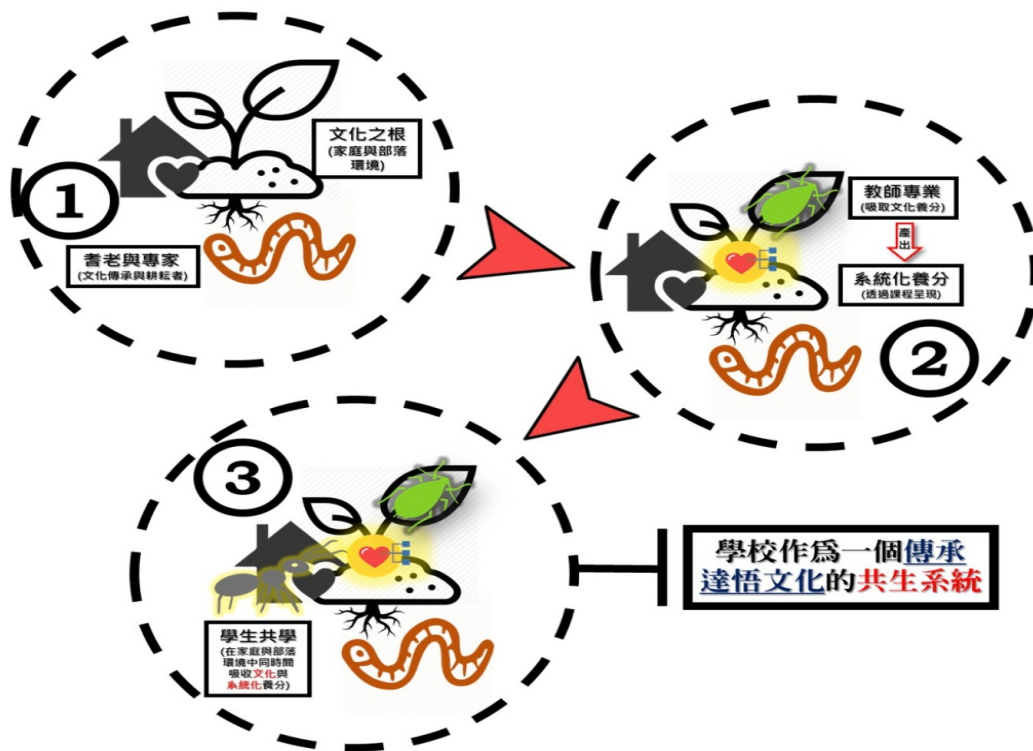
①

文化之根
(家庭與部落環境)

耆老與專家
(文化傳承與耕耘者)

教師專業
(吸取文化養分)

產出

系統化養分
(透過課程呈現)

②

③

學生共學
(在家庭與部落環境中同時間吸收文化與系統化養分)

學校作爲一個傳承達悟文化的共生系統